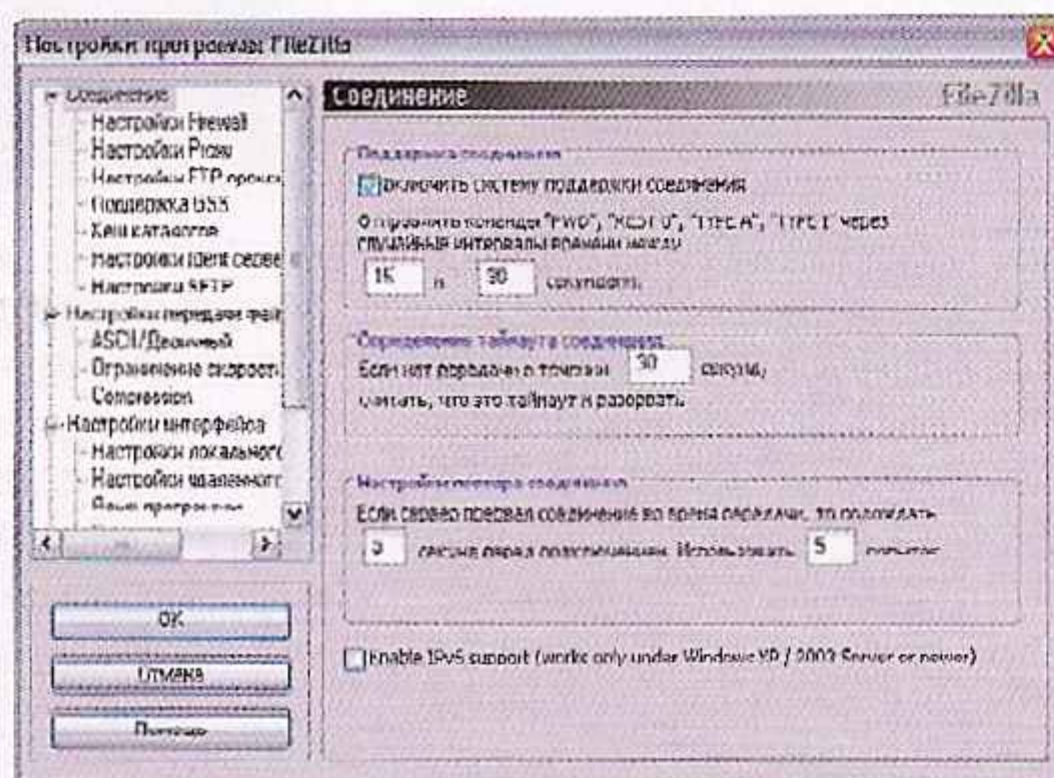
Настройки программы FileZilla

Соединение
Настройки Firewall
Настройки Proxy
Настройки FTP прокс
Поддержка GSS
Кеш каталогов
Настройки Ident серве
Настройки SFTP
Настройки передачи фай
ASCII/Двоичный
Ограничение скорост
Compression
Настройки интерфейса
Настройки локального
Настройки удаленног
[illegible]

OK
Отмена
Помощь

Соединение
FileZilla

Поддержка соединения
Включить систему поддержки соединения
Отправлять команды "PWD", "REST 0", "TYPE A", "TYPE I" через случайные интервалы времени между
15 и 30 секундами.

Определение таймаута соединения
Если нет передачи в течении 30 секунд, считать, что это таймаут и разорвать.

Настройки повтора соединения
Если сервер прервал соединение во время передачи, то подождать
3 секунд перед подключением. Использовать 5 попыток

Enable IPv6 support (works only under Windows XP / 2003 Server or newer)